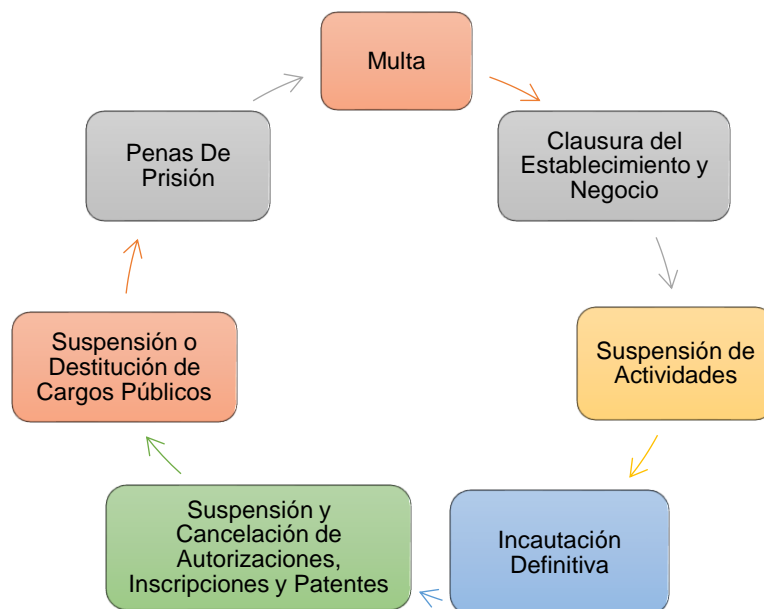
Multa

Clausura del Establecimiento y Negocio

Suspensión de Actividades

Incautación Definitiva

Suspensión y Cancelación de Autorizaciones, Inscripciones y Patentes

Suspensión o Destitución de Cargos Públicos

Penas De Prisión